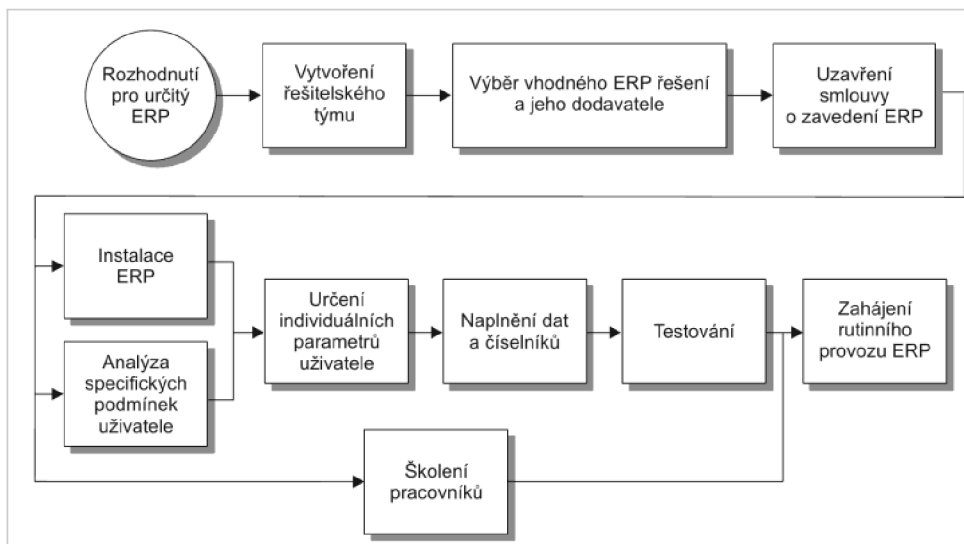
Rozhodnutí pro určitý ERP

Vytvoření řešitelského týmu

Výběr vhodného ERP řešení a jeho dodavatele

Uzavření smlouvy o zavedení ERP

Instalace ERP

Analýza specifických podmínek uživatele

Určení individuálních parametrů uživatele

Naplnění dat a číselníků

Testování

Zahájení rutinního provozu ERP

Školení pracovníků